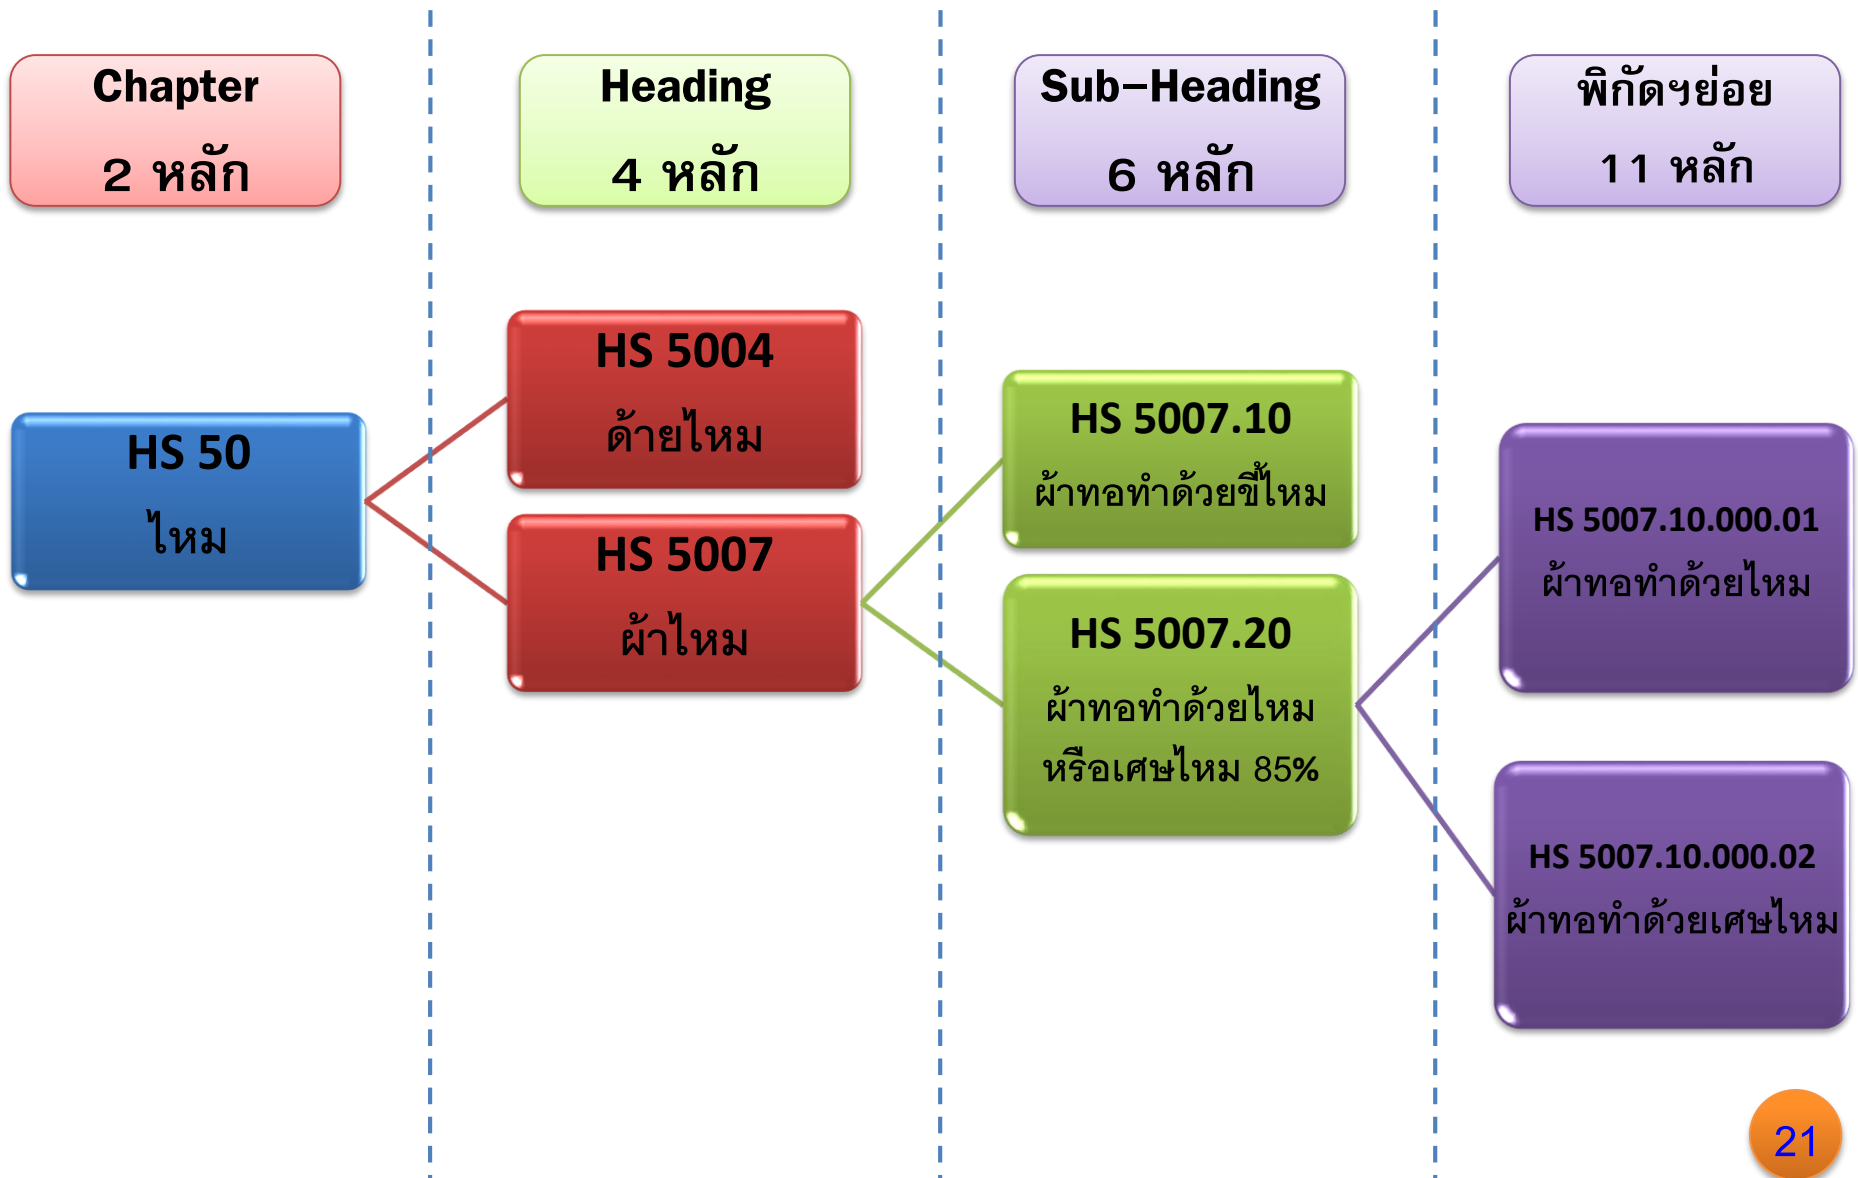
Chapter
2 หลัก

Heading
4 หลัก

Sub–Heading
6 หลัก

พิกัดฯย่อย
11 หลัก

HS 50
ไหม

HS 5004
ด้ายไหม

HS 5007
ผ้าไหม

HS 5007.10
ผ้าทอทำด้วยขี้ไหม

HS 5007.20
ผ้าทอทำด้วยไหม หรือเศษไหม 85%

HS 5007.10.000.01
ผ้าทอทำด้วยไหม

HS 5007.10.000.02
ผ้าทอทำด้วยเศษไหม

21